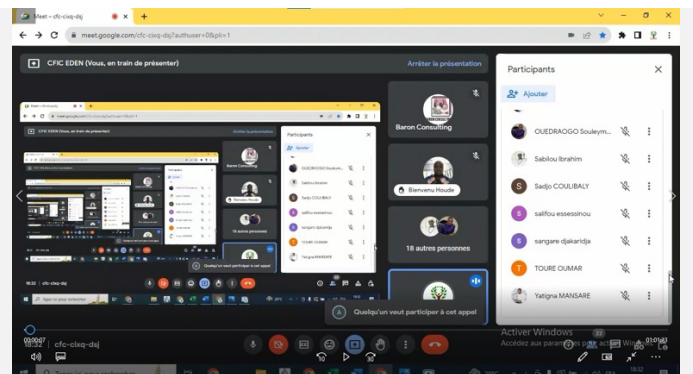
Meet – cfc-cixq-dsj

meet.google.com/cfc-cixq-dsj?authuser=0&pli=1

CFIC EDEN (Vous, en train de présenter)

Arrêter la présentation

Baron Consulting

Bienvenu Houde

18 autres personnes

Quelqu'un veut participer à cet appel

Participants

Ajouter

OUEDRAOGO Souleym...

Sabilou Ibrahim

Sadjo COULIBALY

salifou essessinou

sangare djakaridja

TOURE OUMAR

Yatigna MANSARE

Activer Windows

Accédez aux paramètres pour activer Windows.

cfc-cixq-dsj

00:00:07

01:01:03